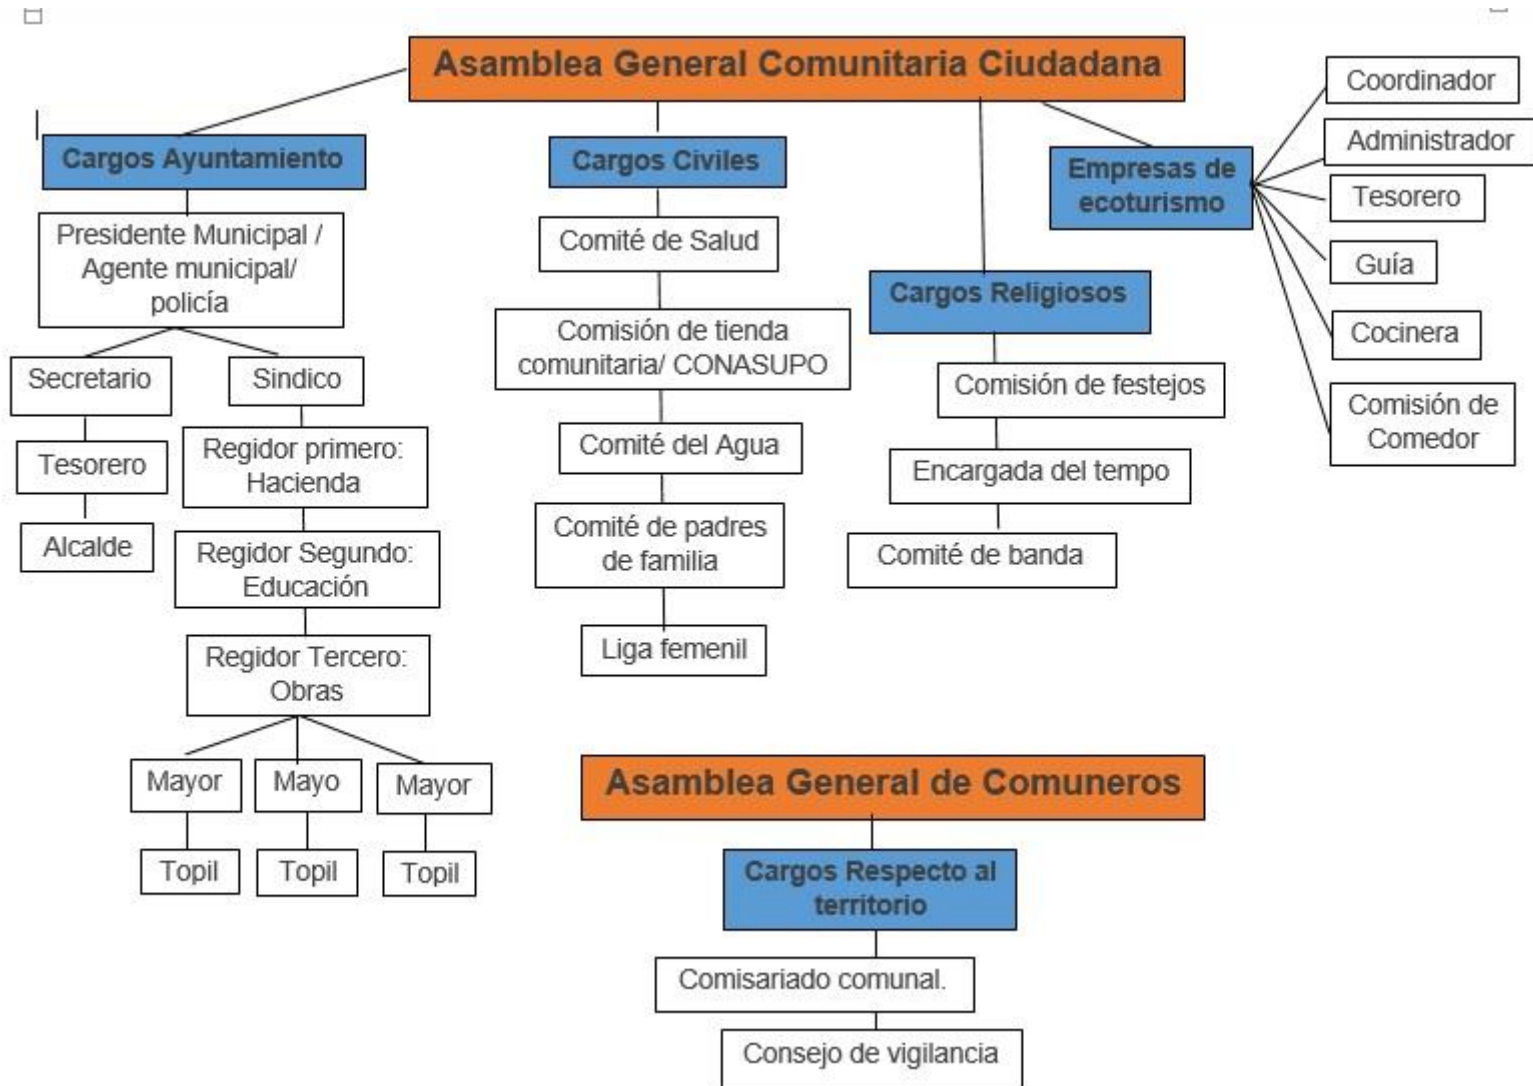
Asamblea General Comunitaria Ciudadana

Cargos Ayuntamiento

Presidente Municipal / Agente municipal/ policía

Secretario

Sindico

Tesorero

Alcalde

Regidor primero: Hacienda

Regidor Segundo: Educación

Regidor Tercero: Obras

Mayor

Mayo

Mayor

Topil

Topil

Topil

Cargos Civiles

Comité de Salud

Comisión de tienda comunitaria/ CONASUPO

Comité del Agua

Comité de padres de familia

Liga femenil

Cargos Religiosos

Comisión de festejos

Encargada del tempo

Comité de banda

Empresas de ecoturismo

Coordinador

Administrador

Tesorero

Guía

Cocinera

Comisión de Comedor

Asamblea General de Comuneros

Cargos Respecto al territorio

Comisariado comunal.

Consejo de vigilancia